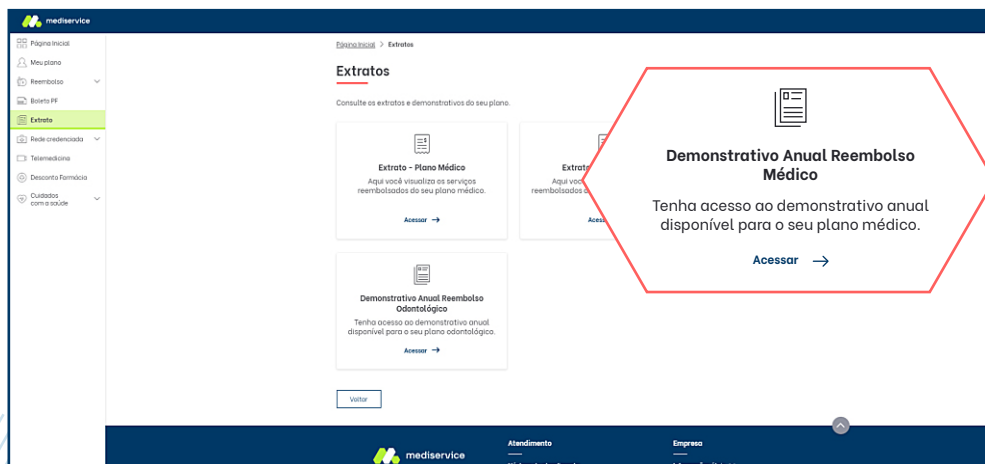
mediservice

Página Inicial
Meu plano
Reembolso
Boleto PF
Extrato
Rede credenciada
Telemedicina
Desconto Farmácia
Cuidados com a saúde

Página Inicial > Extratos

Extratos

Consulte os extratos e demonstrativos do seu plano.

Extrato - Plano Médico
Aqui você visualiza os serviços reembolsados do seu plano médico.
Acessar →

Extrato
Aqui você
reembolsados do
Aces

Demonstrativo Anual Reembolso Médico
Tenha acesso ao demonstrativo anual disponível para o seu plano médico.
Acessar →

Demonstrativo Anual Reembolso Odontológico
Tenha acesso ao demonstrativo anual disponível para o seu plano odontológico.
Acessar →

Voltar

mediservice
Atendimento
Empresa